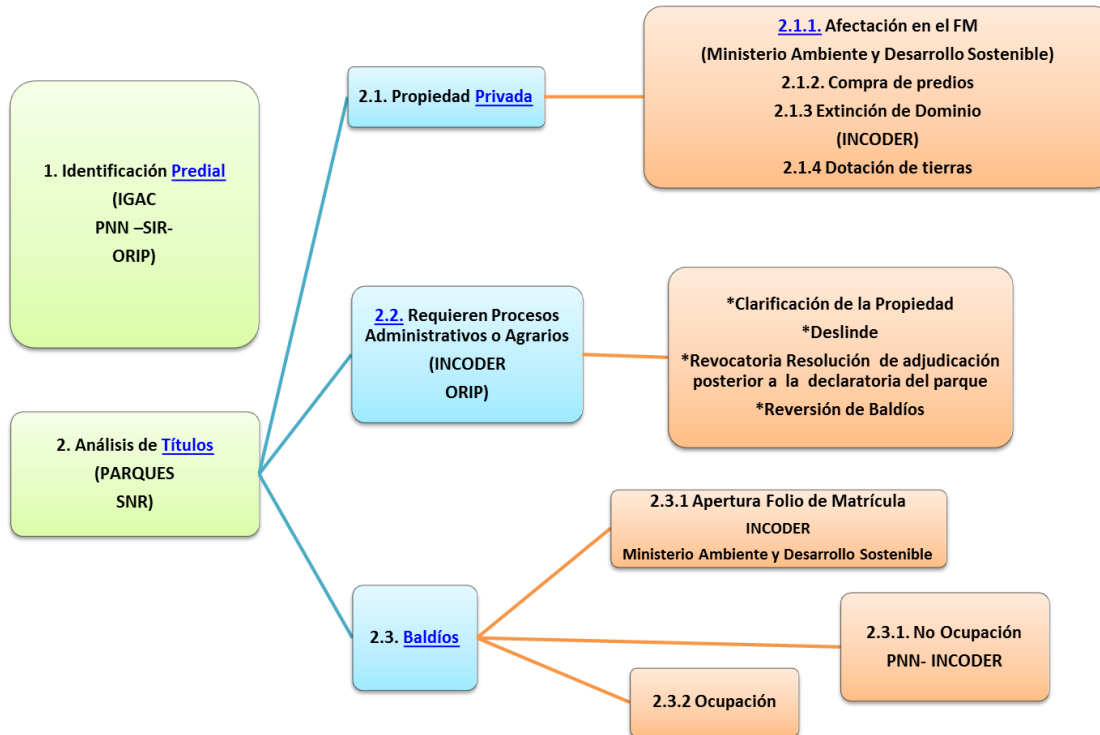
1. Identificación Predial
(IGAC
PNN –SIR-
ORIP)

2. Análisis de Títulos
(PARQUES
SNR)

2.1. Propiedad Privada

2.1.1. Afectación en el FM
(Ministerio Ambiente y Desarrollo Sostenible)
2.1.2. Compra de predios
2.1.3 Extinción de Dominio
(INCODER)
2.1.4 Dotación de tierras

2.2. Requieren Procesos Administrativos o Agrarios
(INCODER
ORIP)

*Clarificación de la Propiedad
*Deslinde
*Revocatoria Resolución de adjudicación posterior a la declaratoria del parque
*Reversión de Baldíos

2.3. Baldíos

2.3.1 Apertura Folio de Matrícula
INCODER
Ministerio Ambiente y Desarrollo Sostenible

2.3.1. No Ocupación
PNN- INCODER

2.3.2 Ocupación